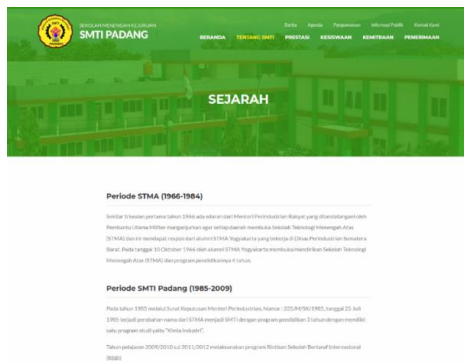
SEKOLAH MENENGAH KEJURUAN
SMTI PADANG

Berita Agenda Pengumuman Informasi Publik Kontak Kami

BERANDA TENTANG SMTI PRESTASI KESISWAAN KEMITRAAN PENERIMAAN

SEJARAH

Periode STMA (1966-1984)

Sekitar triwulan pertama tahun 1966 ada edaran dari Menteri Perindustrian Rakyat yang ditandatangani oleh Pembantu Utama Militer mengarahkan agar setiap daerah membuka Sekolah Teknologi Menengah Atas (STMA) dan ini mendapat respon dari alumni STMA Yogyakarta yang bekerja di Dinas Perindustrian Sumatera Barat. Pada tanggal 10 Oktober 1966 oleh alumni STMA Yogyakarta membuka/mendirikan Sekolah Teknologi Menengah Atas (STMA) dan program pendidikannya 4 tahun.

Periode SMTI Padang (1985-2009)

Pada tahun 1985 melalui Surat Keputusan Menteri Perindustrian, Nomor : 325/M/SK/1985, tanggal 25 Juli 1985 terjadi perubahan nama dari STMA menjadi SMTI dengan program pendidikan 3 tahun dengan memiliki satu program studi yaitu "Kimia Industri".

Tahun pelajaran 2009/2010 s.d 2011/2012 melaksanakan program Rintisan Sekolah Bertaraf Internasional (RSBI)